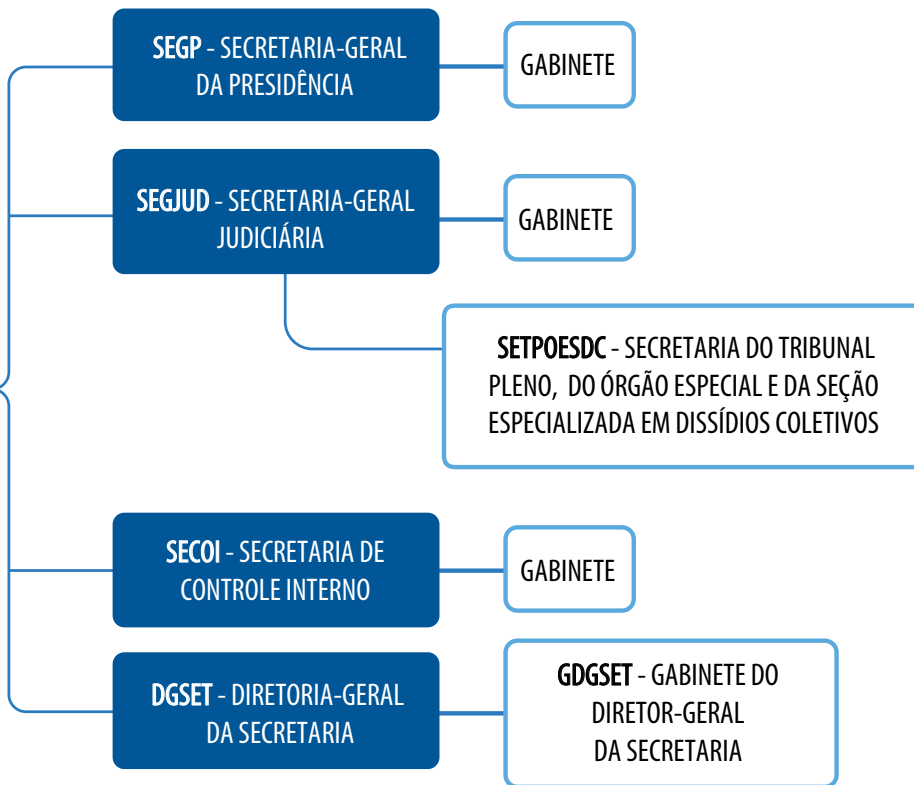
SEGP - SECRETARIA-GERAL DA PRESIDÊNCIA

GABINETE

SEGJUD - SECRETARIA-GERAL JUDICIÁRIA

GABINETE

SETPOESDC - SECRETARIA DO TRIBUNAL PLENO, DO ÓRGÃO ESPECIAL E DA SEÇÃO ESPECIALIZADA EM DISSÍDIOS COLETIVOS

SECOI - SECRETARIA DE CONTROLE INTERNO

GABINETE

DGSET - DIRETORIA-GERAL DA SECRETARIA

GDGSET - GABINETE DO DIRETOR-GERAL DA SECRETARIA